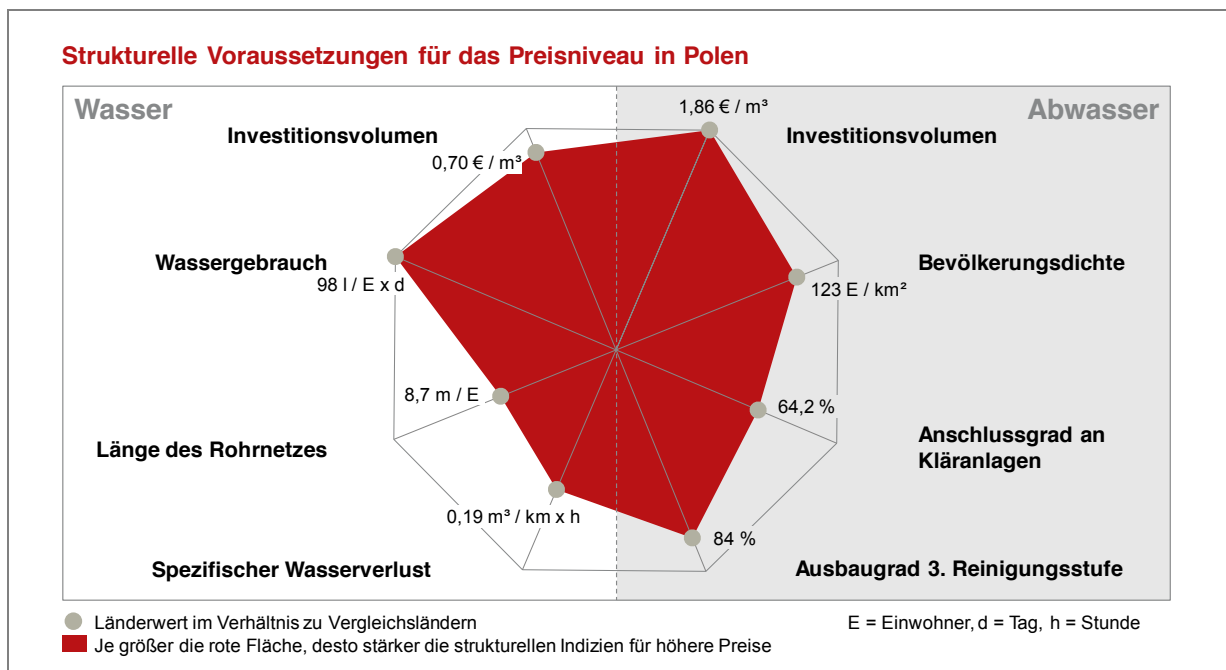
Strukturelle Voraussetzungen für das Preisniveau in Polen

Wasser

Abwasser

Investitionsvolumen

0,70 € / m³

1,86 € / m³

Investitionsvolumen

Wassergebrauch

98 l / E x d

Bevölkerungsdichte

123 E / km²

8,7 m / E

Länge des Rohrnetzes

64,2 %

Anschlussgrad an Kläranlagen

0,19 m³ / km x h

Spezifischer Wasserverlust

84 %

Ausbaugrad 3. Reinigungsstufe

Länderwert im Verhältnis zu Vergleichsländern

Je größer die rote Fläche, desto stärker die strukturellen Indizien für höhere Preise

E = Einwohner, d = Tag, h = Stunde